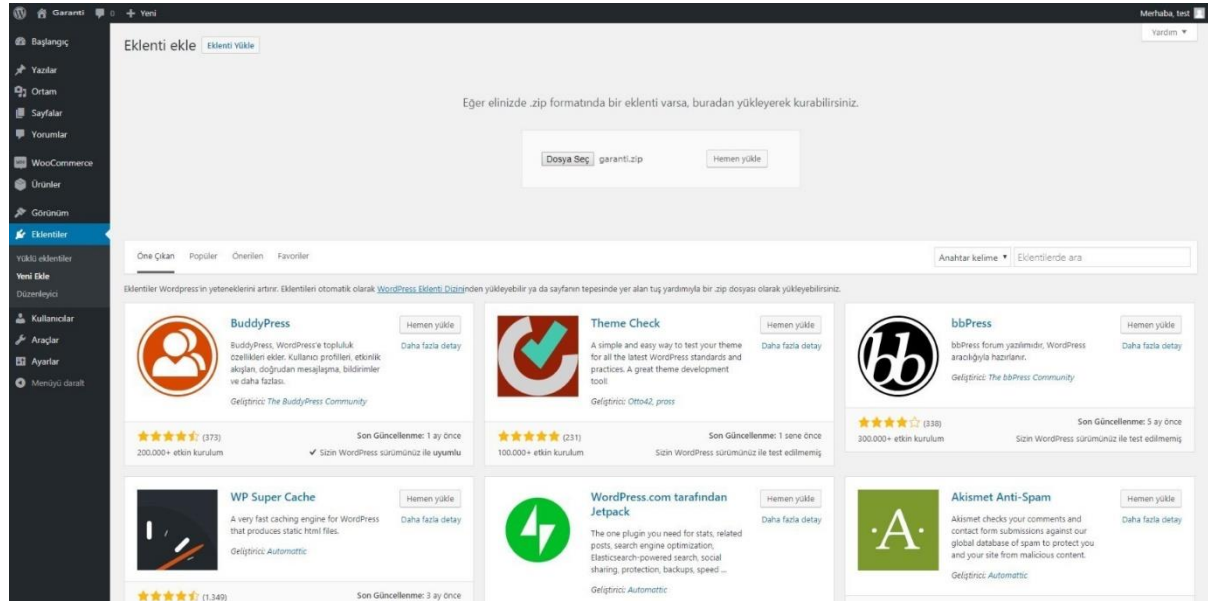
Garanti 0 + Yeni
Merhaba, test

Başlangıç
Yazılar
Ortam
Sayfalar
Yorumlar
WooCommerce
Ürünler
Görünüm
Eklentiler
Yüklü eklentiler
Yeni Ekle
Düzenleyici
Kullanıcılar
Araçlar
Ayarlar
Menüyü daralt

Yardım ▼

Eklenti ekle Eklenti Yükle

Eğer elinizde .zip formatında bir eklenti varsa, buradan yükleyerek kurabilirsiniz.

Dosya Seç garanti.zip Hemen yükle

Öne Çıkan Popüler Önerilen Favoriler

Anahtar kelime ▾ Eklentilerde ara

Eklentiler Wordpress'in yeteneklerini artırır. Eklentileri otomatik olarak WordPress Eklenti Dizininden yükleyebilir ya da sayfanın tepesinde yer alan tuş yardımıyla bir .zip dosyası olarak yükleyebilirsiniz.

BuddyPress
Hemen yükle
Daha fazla detay
BuddyPress, WordPress'e topluluk özellikleri ekler. Kullanıcı profilleri, etkinlik akışları, doğrudan mesajlaşma, bildirimler ve daha fazlası.
Geliştirici: The BuddyPress Community
(373)
200.000+ etkin kurulum
Son Güncellenme: 1 ay önce
✔ Sizin WordPress sürümünüz ile uyumlu

Theme Check
Hemen yükle
Daha fazla detay
A simple and easy way to test your theme for all the latest WordPress standards and practices. A great theme development tool!
Geliştirici: Otto42, pross
(231)
100.000+ etkin kurulum
Son Güncellenme: 1 sene önce
Sizin WordPress sürümünüz ile test edilmemiş

bbPress
Hemen yükle
Daha fazla detay
bbPress forum yazılımıdır, WordPress aracılığıyla hazırlanır.
Geliştirici: The bbPress Community
(338)
300.000+ etkin kurulum
Son Güncellenme: 5 ay önce
Sizin WordPress sürümünüz ile test edilmemiş

WP Super Cache
Hemen yükle
Daha fazla detay
A very fast caching engine for WordPress that produces static html files.
Geliştirici: Automattic
(1.349)
Son Güncellenme: 3 ay önce

WordPress.com tarafından Jetpack
Hemen yükle
Daha fazla detay
The one plugin you need for stats, related posts, search engine optimization, Elasticsearch-powered search, social sharing, protection, backups, speed ...
Geliştirici: Automattic

Akismet Anti-Spam
Hemen yükle
Daha fazla detay
Akismet checks your comments and contact form submissions against our global database of spam to protect you and your site from malicious content.
Geliştirici: Automattic